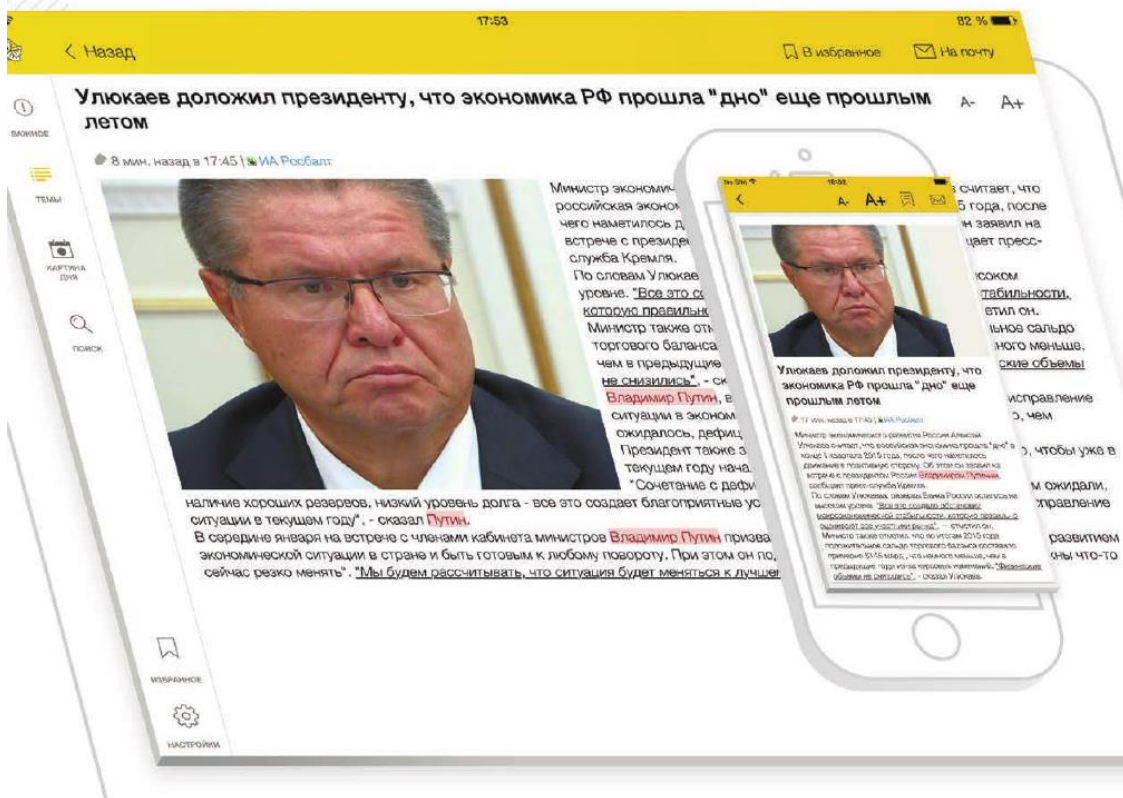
17:53

82 %

< Назад

В избранное

На почту

ВАЖНОЕ

ТЕМЫ

КАРТИНА ДНЯ

ПОИСК

ИЗБРАННОЕ

НАСТРОЙКИ

Улюкаев доложил президенту, что экономика РФ прошла "дно" еще прошлым летом

A- A+

8 мин. назад в 17:45 | ИА Росбалт

Министр экономи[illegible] считает, что российская эконом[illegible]5 года, после чего наметилось д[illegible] заявил на встрече с президе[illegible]щает пресс-служба Кремля.

По словам Улюкае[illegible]соком уровне. "Все это со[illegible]табильности, которую правильн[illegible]етил он.

Министр также отм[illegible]льное сальдо торгового баланса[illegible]ного меньше, чем в предыдущие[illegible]ские объемы не снизились", - ск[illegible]

Владимир Путин, в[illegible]исправление ситуации в эконом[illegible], чем ожидалось, дефиц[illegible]

Президент также з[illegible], чтобы уже в текущем году нача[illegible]

"Сочетание с дефи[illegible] ожидали, наличие хороших резервов, низкий уровень долга - все это создает благоприятные ус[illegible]справление ситуации в текущем году", - сказал Путин.

В середине января на встрече с членами кабинета министров Владимир Путин призва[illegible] развитием экономической ситуации в стране и быть готовым к любому повороту. При этом он по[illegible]ны что-то сейчас резко менять". "Мы будем рассчитывать, что ситуация будет меняться к лучше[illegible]

18:02

A- A+

Улюкаев доложил президенту, что экономика РФ прошла "дно" еще прошлым летом

17 мин. назад в 17:45 | ИА Росбалт

Министр экономического развития России Алексей Улюкаев считает, что российская экономика прошла "дно" в конце II квартала 2015 года, после чего наметилось движение в позитивную сторону. Об этом он заявил на встрече с президентом России Владимиром Путиным, сообщает пресс-служба Кремля.

По словам Улюкаева, резервы Банка России остаются на высоком уровне. "Все это создало основание макроэкономической стабильности, которую правильно оценивают все участники рынка", — отметил он.

Министр также отметил, что по итогам 2015 года положительное сальдо торгового баланса составило примерно $145 млрд, что немного меньше, чем в предыдущие годы из-за торговых изменений. "Физические объемы не снизились", - сказал Улюкаев.